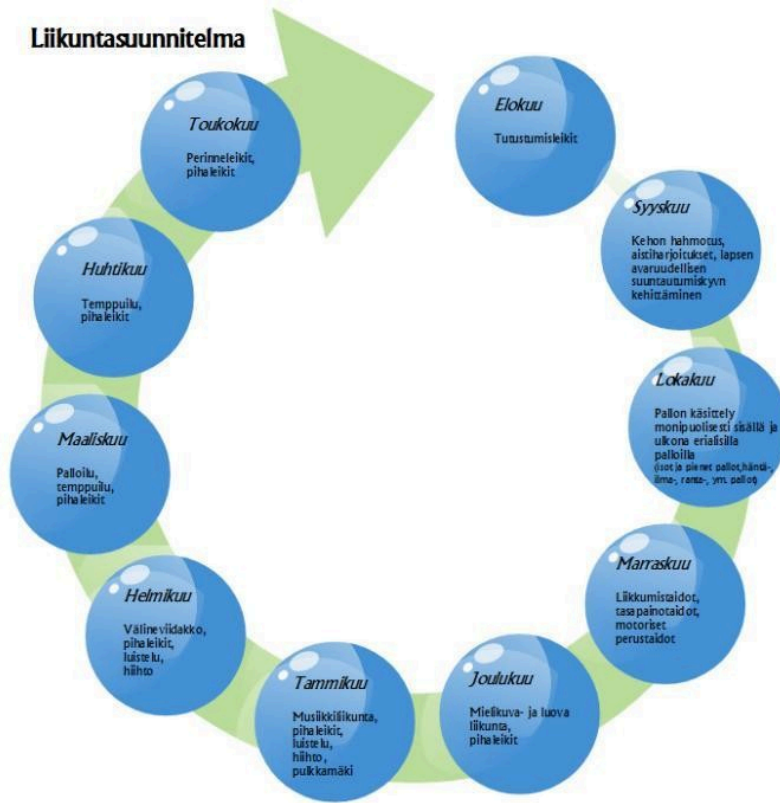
Liikuntasuunnitelma

Elokuu

Tutustumisleikit

Syyskuu

Kehon hahmotus, aistiharjoitukset, lapsen avaruudellisen suuntautumiskyvyn kehittäminen

Lokakuu

Pallon käsittely monipuolisesti sisällä ja ulkona erilaisilla palloilla (isot ja pienet pallot, hänta-, ilma-, ranta-, ym. pallot)

Marraskuu

Liikkumistaidot, tasapainotaidot, motoriset perustaidot

Joulukuu

Mielikuva- ja luova liikunta, pihaleikit

Tammikuu

Musiikkiliikunta, pihaleikit, luistelu, hiihto, pulkkamäki

Helmikuu

Välineviidakko, pihaleikit, luistelu, hiihto

Maaliskuu

Palloilu, temppuilu, pihaleikit

Huhtikuu

Temppuilu, pihaleikit

Toukokuu

Perinneleikit, pihaleikit